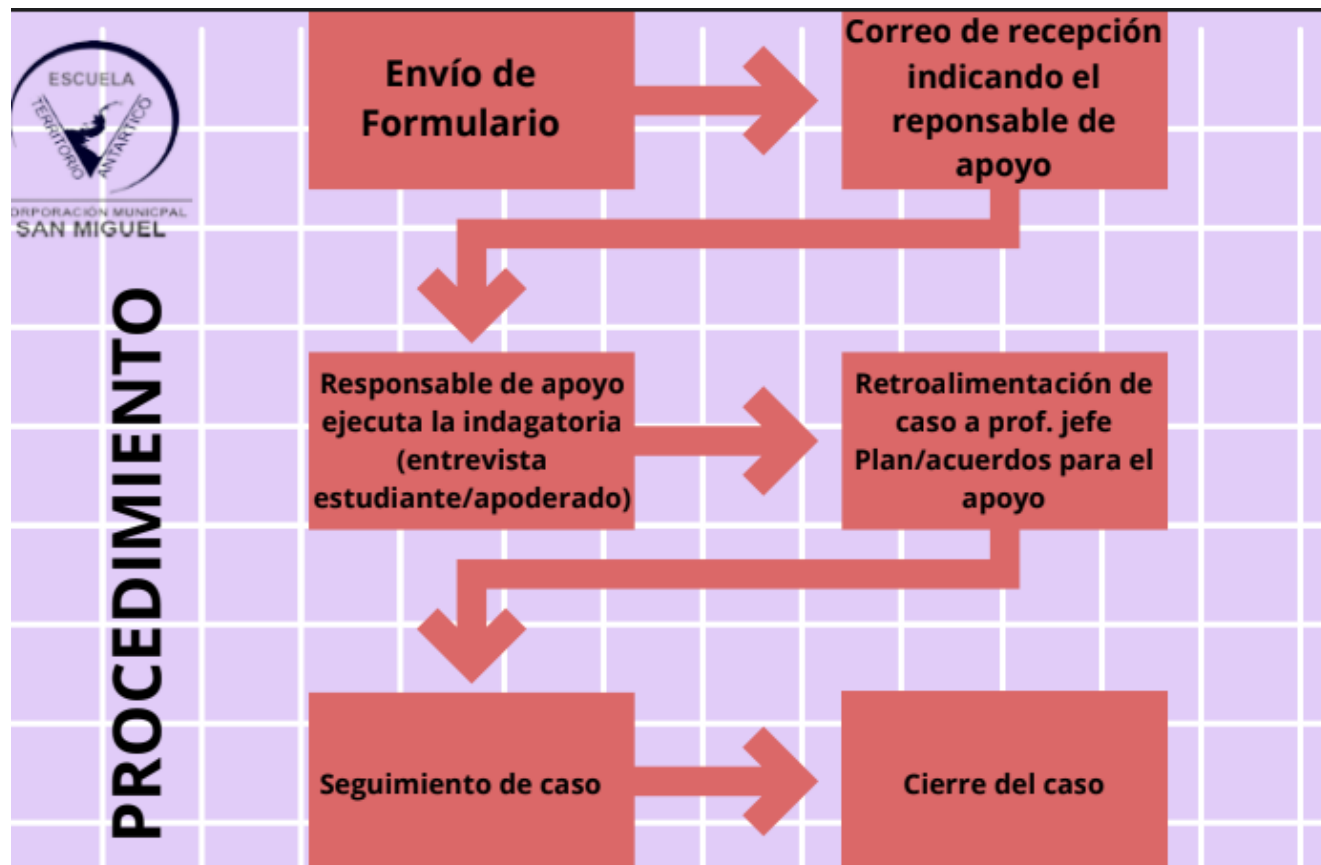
ESCUELA
TERRITORIO ANTARTICO
ORPORACIÓN MUNICPAL
SAN MIGUEL

PROCEDIMIENTO

Envío de Formulario

Correo de recepción indicando el reponsable de apoyo

Responsable de apoyo ejecuta la indagatoria (entrevista estudiante/apoderado)

Retroalimentación de caso a prof. jefe Plan/acuerdos para el apoyo

Seguimiento de caso

Cierre del caso